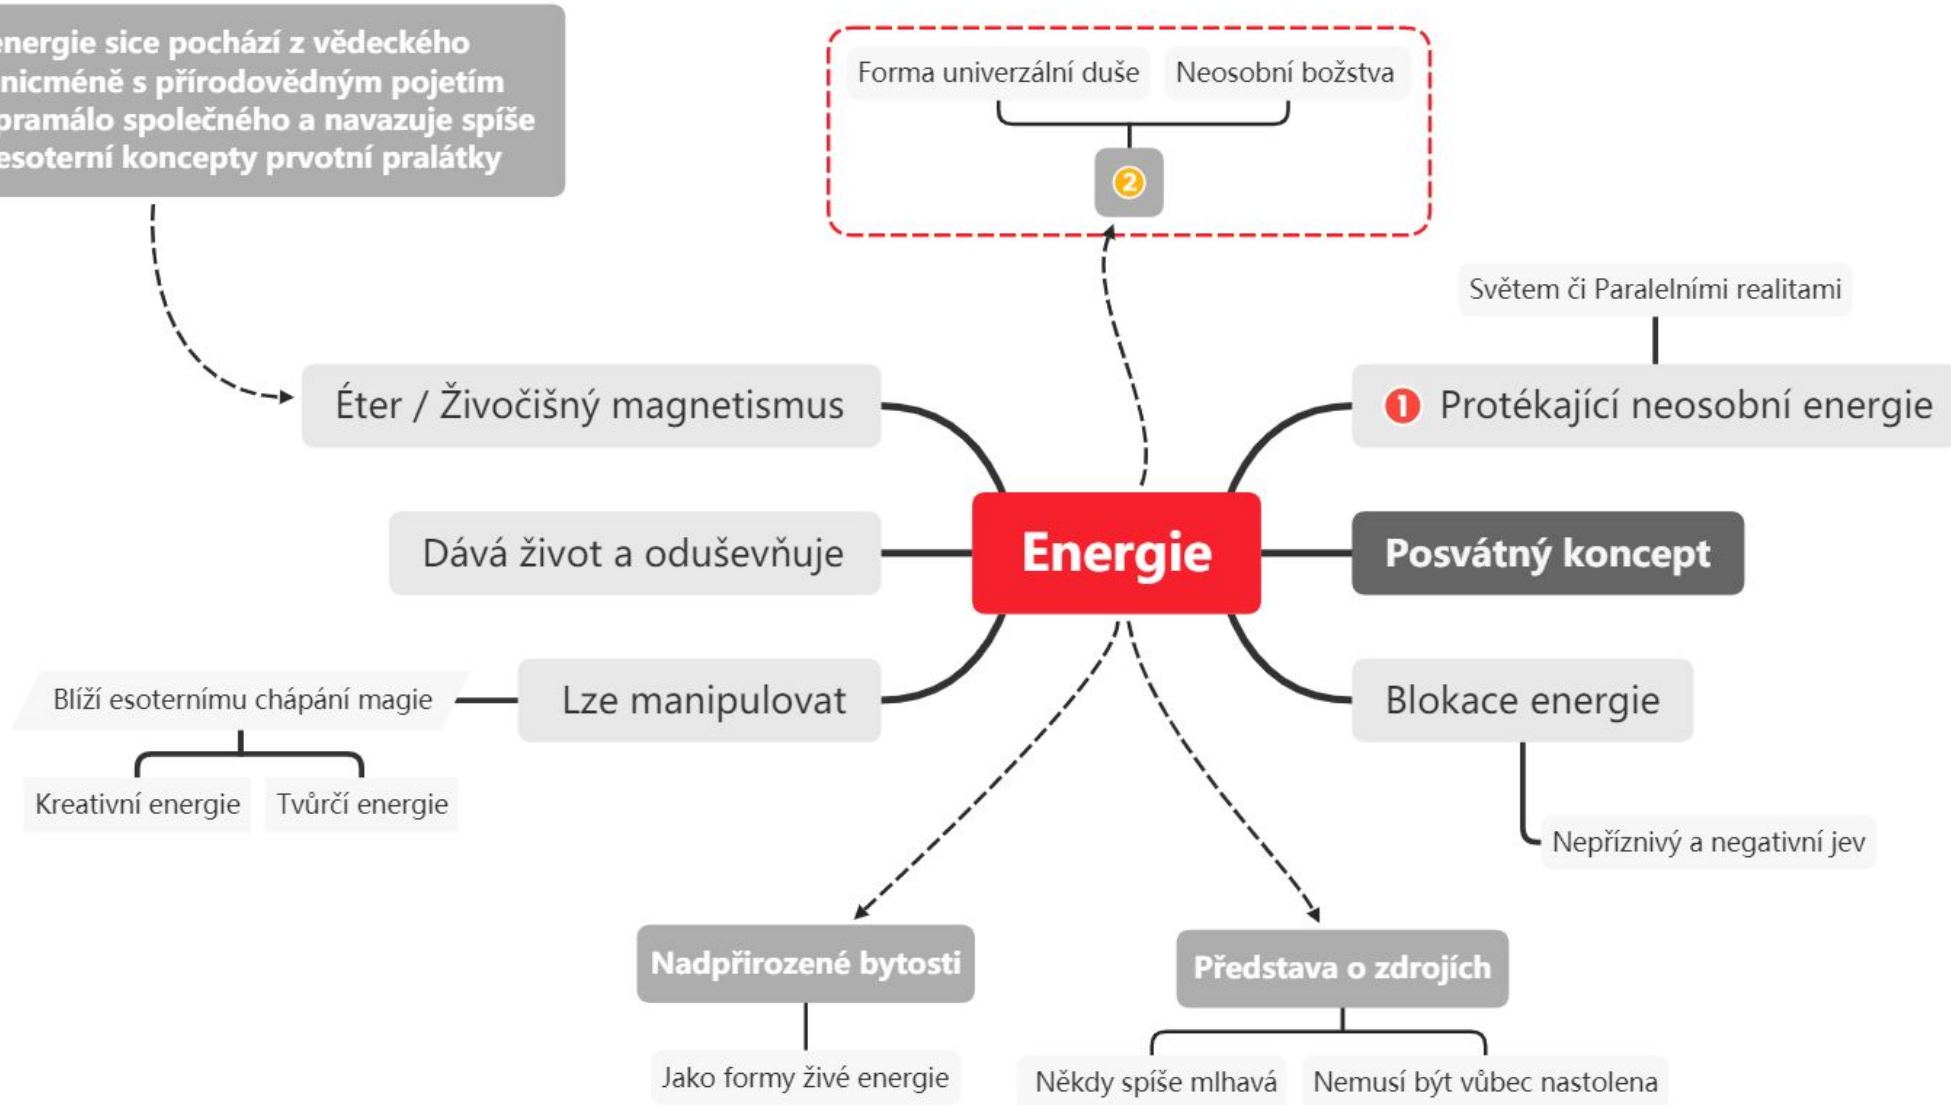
energie sice pochází z vědeckého nicméně s přírodovědným pojetím pramálo společného a navazuje spíše esoterní koncepty prvotní pralátky

Forma univerzální duše
Neosobní božstva
2

Světem či Paralelními realitami

Éter / Živočišný magnetismus

1 Protékající neosobní energie

Dává život a oduševňuje

Energie

Posvátný koncept

Bliží esoternímu chápání magie

Lze manipulovat

Blokace energie

Kreativní energie
Tvůrčí energie

Nepříznivý a negativní jev

Nadpřirozené bytosti

Představa o zdrojích

Jako formy živé energie

Někdy spíše mlhavá
Nemusí být vůbec nastolena